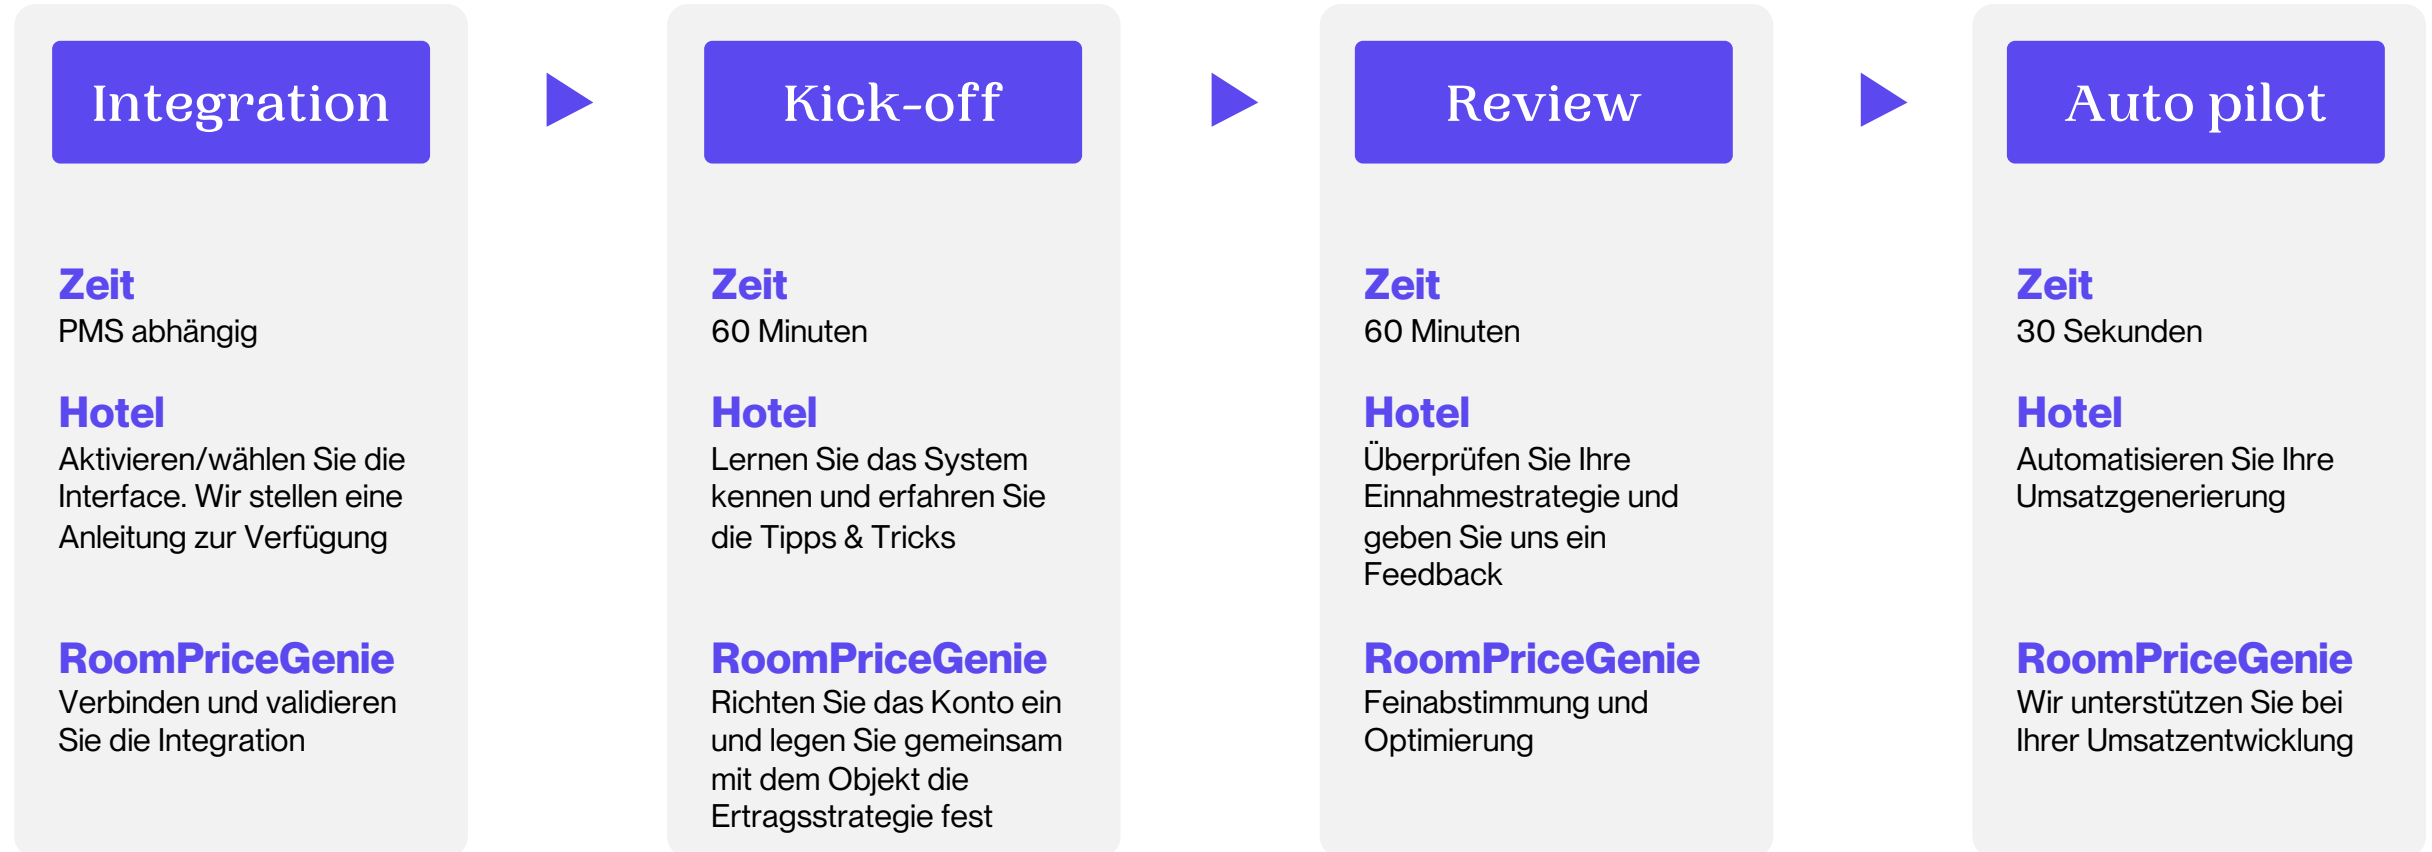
Integration

Zeit
PMS abhängig

Hotel
Aktivieren/wählen Sie die Interface. Wir stellen eine Anleitung zur Verfügung

RoomPriceGenie
Verbinden und validieren Sie die Integration

Kick-off

Zeit
60 Minuten

Hotel
Lernen Sie das System kennen und erfahren Sie die Tipps & Tricks

RoomPriceGenie
Richten Sie das Konto ein und legen Sie gemeinsam mit dem Objekt die Ertragsstrategie fest

Review

Zeit
60 Minuten

Hotel
Überprüfen Sie Ihre Einnahmestrategie und geben Sie uns ein Feedback

RoomPriceGenie
Feinabstimmung und Optimierung

Auto pilot

Zeit
30 Sekunden

Hotel
Automatisieren Sie Ihre Umsatzgenerierung

RoomPriceGenie
Wir unterstützen Sie bei Ihrer Umsatzentwicklung